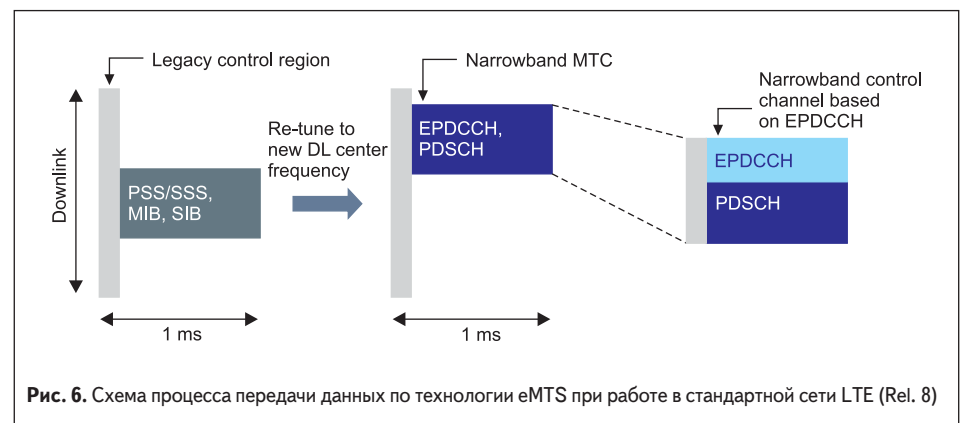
Legacy control region

Downlink

PSS/SSS, MIB, SIB

1 ms

Re-tune to new DL center frequency

Narrowband MTC

EPDCCH, PDSCH

1 ms

Narrowband control channel based on EPDCCH

EPDCCH

PDSCH

**Рис. 6.** Схема процесса передачи данных по технологии eMTS при работе в стандартной сети LTE (Rel. 8)